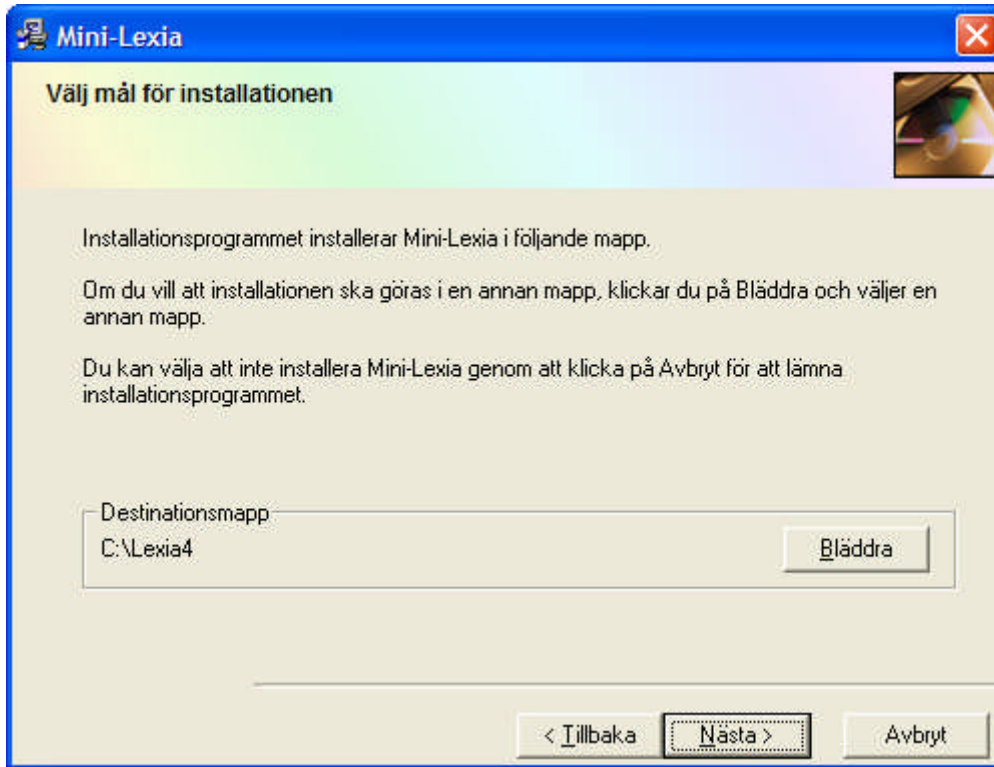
Mini-Lexia

Välj mål för installationen

Installationsprogrammet installerar Mini-Lexia i följande mapp.

Om du vill att installationen ska göras i en annan mapp, klickar du på Bläddra och väljer en annan mapp.

Du kan välja att inte installera Mini-Lexia genom att klicka på Avbryt för att lämna installationsprogrammet.

Destinationsmapp
C:\Lexia4

Bläddra

< Tillbaka
Nästa >
Avbryt